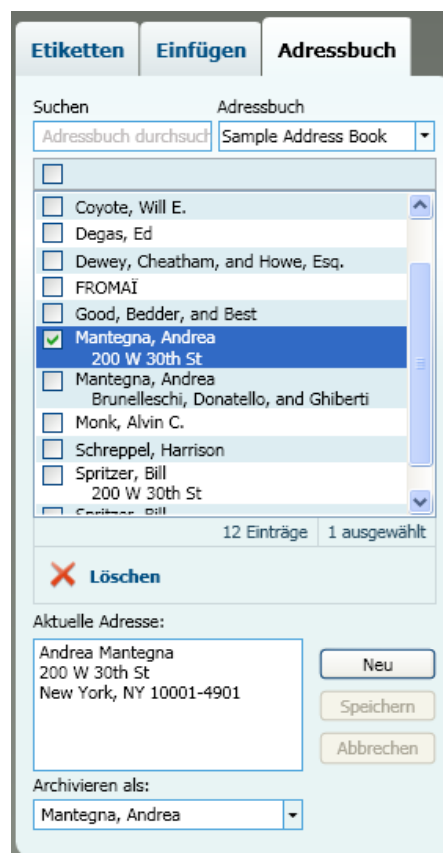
Etiketten | Einfügen | Adressbuch

Suchen
Adressbuch durchsuch

Adressbuch
Sample Address Book

Coyote, Will E.
Degas, Ed
Dewey, Cheatham, and Howe, Esq.
FROMAÏ
Good, Bedder, and Best
Mantegna, Andrea
200 W 30th St
Mantegna, Andrea
Brunelleschi, Donatello, and Ghiberti
Monk, Alvin C.
Schreppel, Harrison
Spritzer, Bill
200 W 30th St
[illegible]

12 Einträge | 1 ausgewählt

Löschen

Aktuelle Adresse:
Andrea Mantegna
200 W 30th St
New York, NY 10001-4901

Neu
Speichern
Abbrechen

Archivieren als:
Mantegna, Andrea